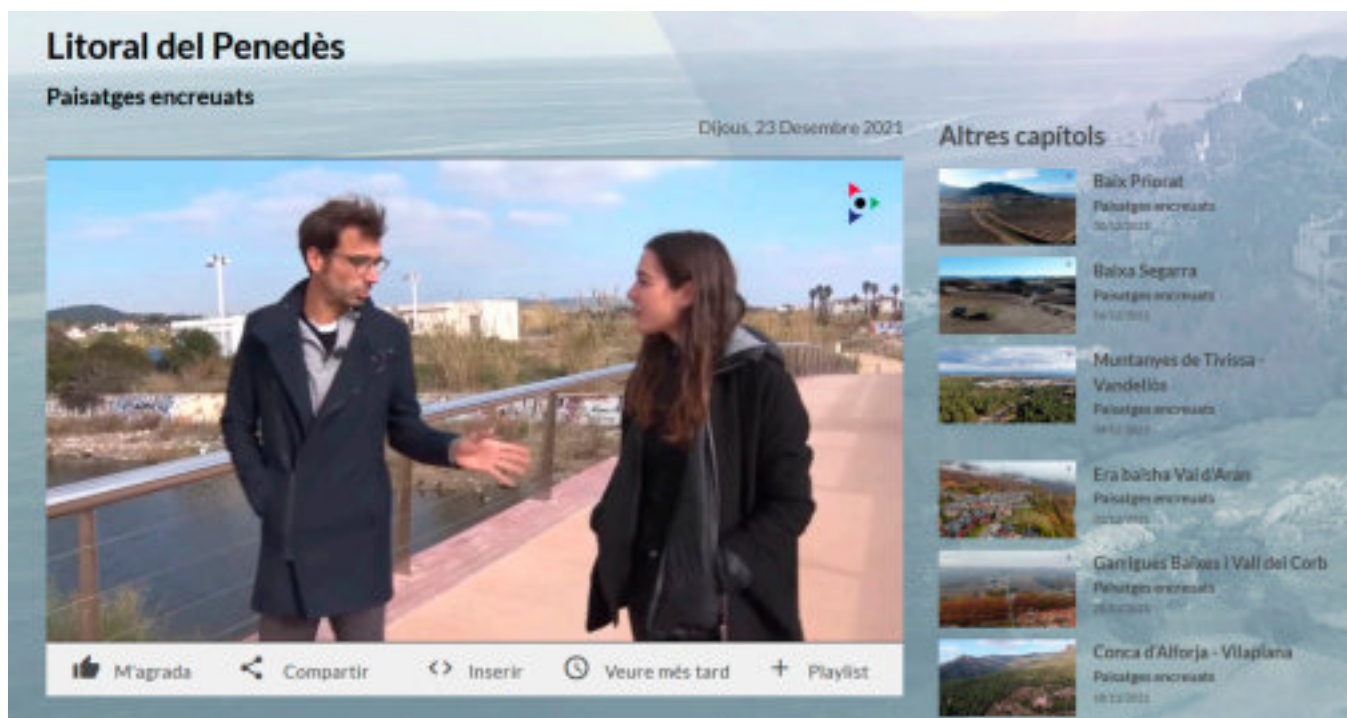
Litoral del Penedès

Paisatges encreuats

Dijous, 23 Desembre 2021

M'agrada Compartir Inserir Veure més tard Playlist

Altres capítols

Baix Priorat
Paisatges encreuats
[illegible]

Baixa Segarra
Paisatges encreuats
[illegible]

Muntanyes de Tivissa - Vandellòs
Paisatges encreuats
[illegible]

Era baisha Val d'Aran
Paisatges encreuats
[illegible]

Garrigues Baixes i Vall del Corb
Paisatges encreuats
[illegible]

Conca d'Alforja - Vilaplana
Paisatges encreuats
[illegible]